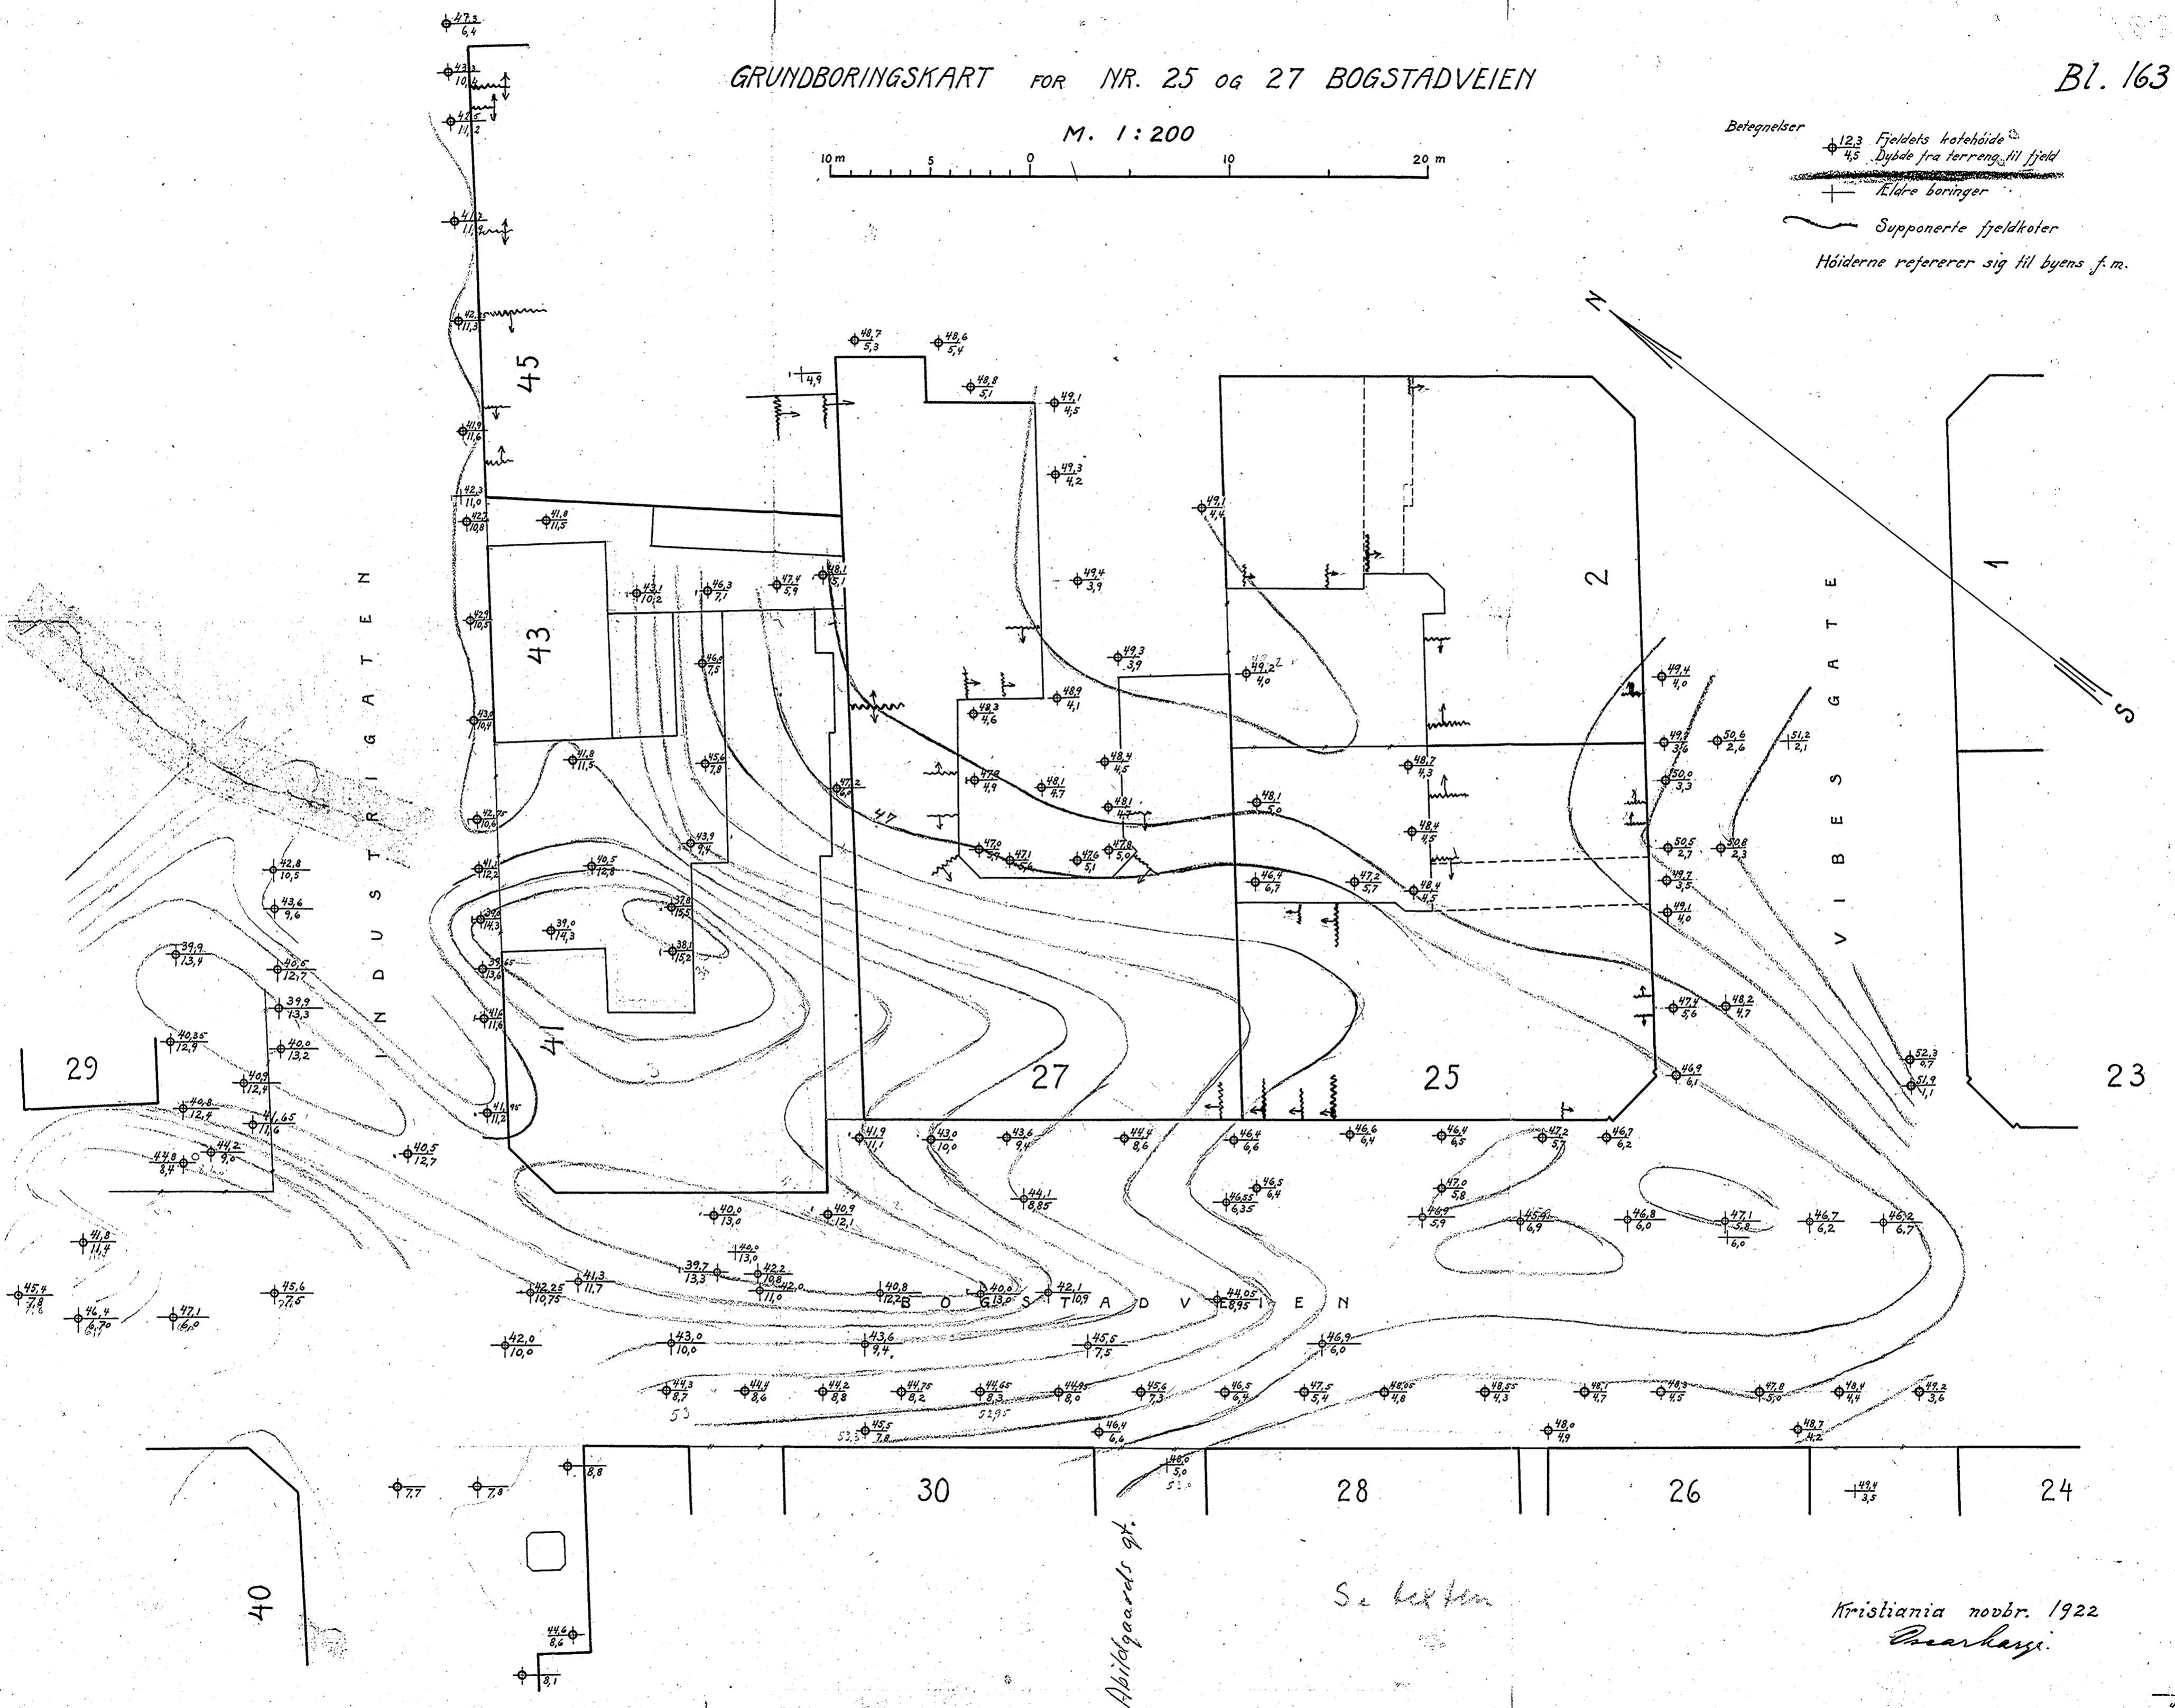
GRUNDBORINGSKART FOR NR. 25 OG 27 BOGSTADVEIEN

Bl. 163

M. 1:200

10 m 5 0 10 20 m

Betegnelser
$\frac{12,3}{4,5}$ Fjeldets kotehöide
Dybde fra terreng til fjeld
Ældre boringer
Supponerte fjeldkoter
Höiderne refererer sig til byens f.m.

N

S

45

43

41

27

25

2

1

29

23

30

28

26

24

40

INDUSTRIGATEN

VIBES GATE

BOGSTADVEIEN

Abildgaards gt.

47

$\frac{47,3}{6,4}$ $\frac{41,5}{11,2}$ $\frac{41,9}{11,6}$ $\frac{42,3}{11,0}$ $\frac{41,8}{11,5}$ $\frac{43,1}{10,2}$ $\frac{46,3}{7,1}$ $\frac{47,4}{5,9}$ $\frac{48,1}{5,1}$ $\frac{48,7}{5,3}$ $\frac{48,6}{5,4}$ $\frac{48,8}{5,1}$ $\frac{49,1}{4,5}$ $\frac{49,3}{4,2}$ $\frac{49,4}{3,9}$ $\frac{49,3}{3,9}$ $\frac{49,1}{4,4}$ $\frac{49,2}{4,0}$ $\frac{48,9}{4,1}$ $\frac{48,3}{4,6}$ $\frac{48,4}{4,5}$ $\frac{48,1}{4,7}$ $\frac{48,1}{5,0}$ $\frac{48,7}{4,3}$ $\frac{48,4}{4,5}$ $\frac{47,2}{5,7}$ $\frac{46,4}{6,7}$ $\frac{49,4}{4,0}$ $\frac{50,6}{2,6}$ $\frac{51,2}{2,1}$ $\frac{50,0}{3,3}$ $\frac{50,5}{2,7}$ $\frac{50,8}{2,3}$ $\frac{49,1}{4,0}$ $\frac{47,4}{5,6}$ $\frac{48,2}{4,7}$ $\frac{46,9}{6,1}$ $\frac{52,3}{0,7}$ $\frac{51,9}{1,1}$ $\frac{40,5}{12,8}$ $\frac{37,8}{15,5}$ $\frac{38,1}{15,2}$ $\frac{39,0}{14,3}$ $\frac{42,8}{10,5}$ $\frac{43,6}{9,6}$ $\frac{39,9}{13,4}$ $\frac{40,5}{12,7}$ $\frac{39,9}{13,3}$ $\frac{40,35}{12,9}$ $\frac{40,0}{13,2}$ $\frac{40,8}{12,4}$ $\frac{41,65}{11,6}$ $\frac{44,8}{8,4}$ $\frac{44,2}{9,0}$ $\frac{40,5}{12,7}$ $\frac{41,9}{11,1}$ $\frac{43,0}{10,0}$ $\frac{43,6}{9,4}$ $\frac{44,4}{8,6}$ $\frac{46,4}{6,6}$ $\frac{46,6}{6,4}$ $\frac{46,4}{6,5}$ $\frac{47,2}{5,7}$ $\frac{46,7}{6,2}$ $\frac{44,1}{8,85}$ $\frac{46,5}{6,4}$ $\frac{46,55}{6,35}$ $\frac{47,0}{5,8}$ $\frac{46,9}{5,9}$ $\frac{45,6}{6,9}$ $\frac{46,8}{6,0}$ $\frac{47,1}{5,8}$ $\frac{46,7}{6,2}$ $\frac{46,2}{6,7}$ $\frac{40,0}{13,0}$ $\frac{40,9}{12,1}$ $\frac{41,8}{11,4}$ $\frac{45,4}{7,8}$ $\frac{45,6}{7,5}$ $\frac{46,4}{6,7}$ $\frac{47,1}{6,0}$ $\frac{39,7}{13,3}$ $\frac{42,2}{10,8}$ $\frac{42,25}{10,75}$ $\frac{41,3}{11,7}$ $\frac{40,8}{12,2}$ $\frac{40,0}{13,0}$ $\frac{42,1}{10,9}$ $\frac{44,05}{8,95}$ $\frac{42,0}{10,0}$ $\frac{43,0}{10,0}$ $\frac{43,6}{9,4}$ $\frac{45,5}{7,5}$ $\frac{46,9}{6,0}$ $\frac{44,3}{8,7}$ $\frac{44,4}{8,6}$ $\frac{44,2}{8,8}$ $\frac{44,75}{8,2}$ $\frac{44,65}{8,3}$ $\frac{45,6}{7,3}$ $\frac{46,5}{6,4}$ $\frac{47,5}{5,4}$ $\frac{48,05}{4,8}$ $\frac{48,55}{4,3}$ $\frac{47,8}{5,0}$ $\frac{48,4}{4,4}$ $\frac{49,2}{3,6}$ $\frac{45,5}{7,8}$ $\frac{46,4}{6,4}$ $\frac{48,0}{4,9}$ $\frac{48,7}{4,2}$ $\frac{48,0}{5,0}$ $\frac{49,4}{3,5}$ $\frac{44,6}{8,6}$ 7,7 7,8 8,8 8,1 4,9

Se teksten

Kristiania novbr. 1922
Oscar Lange